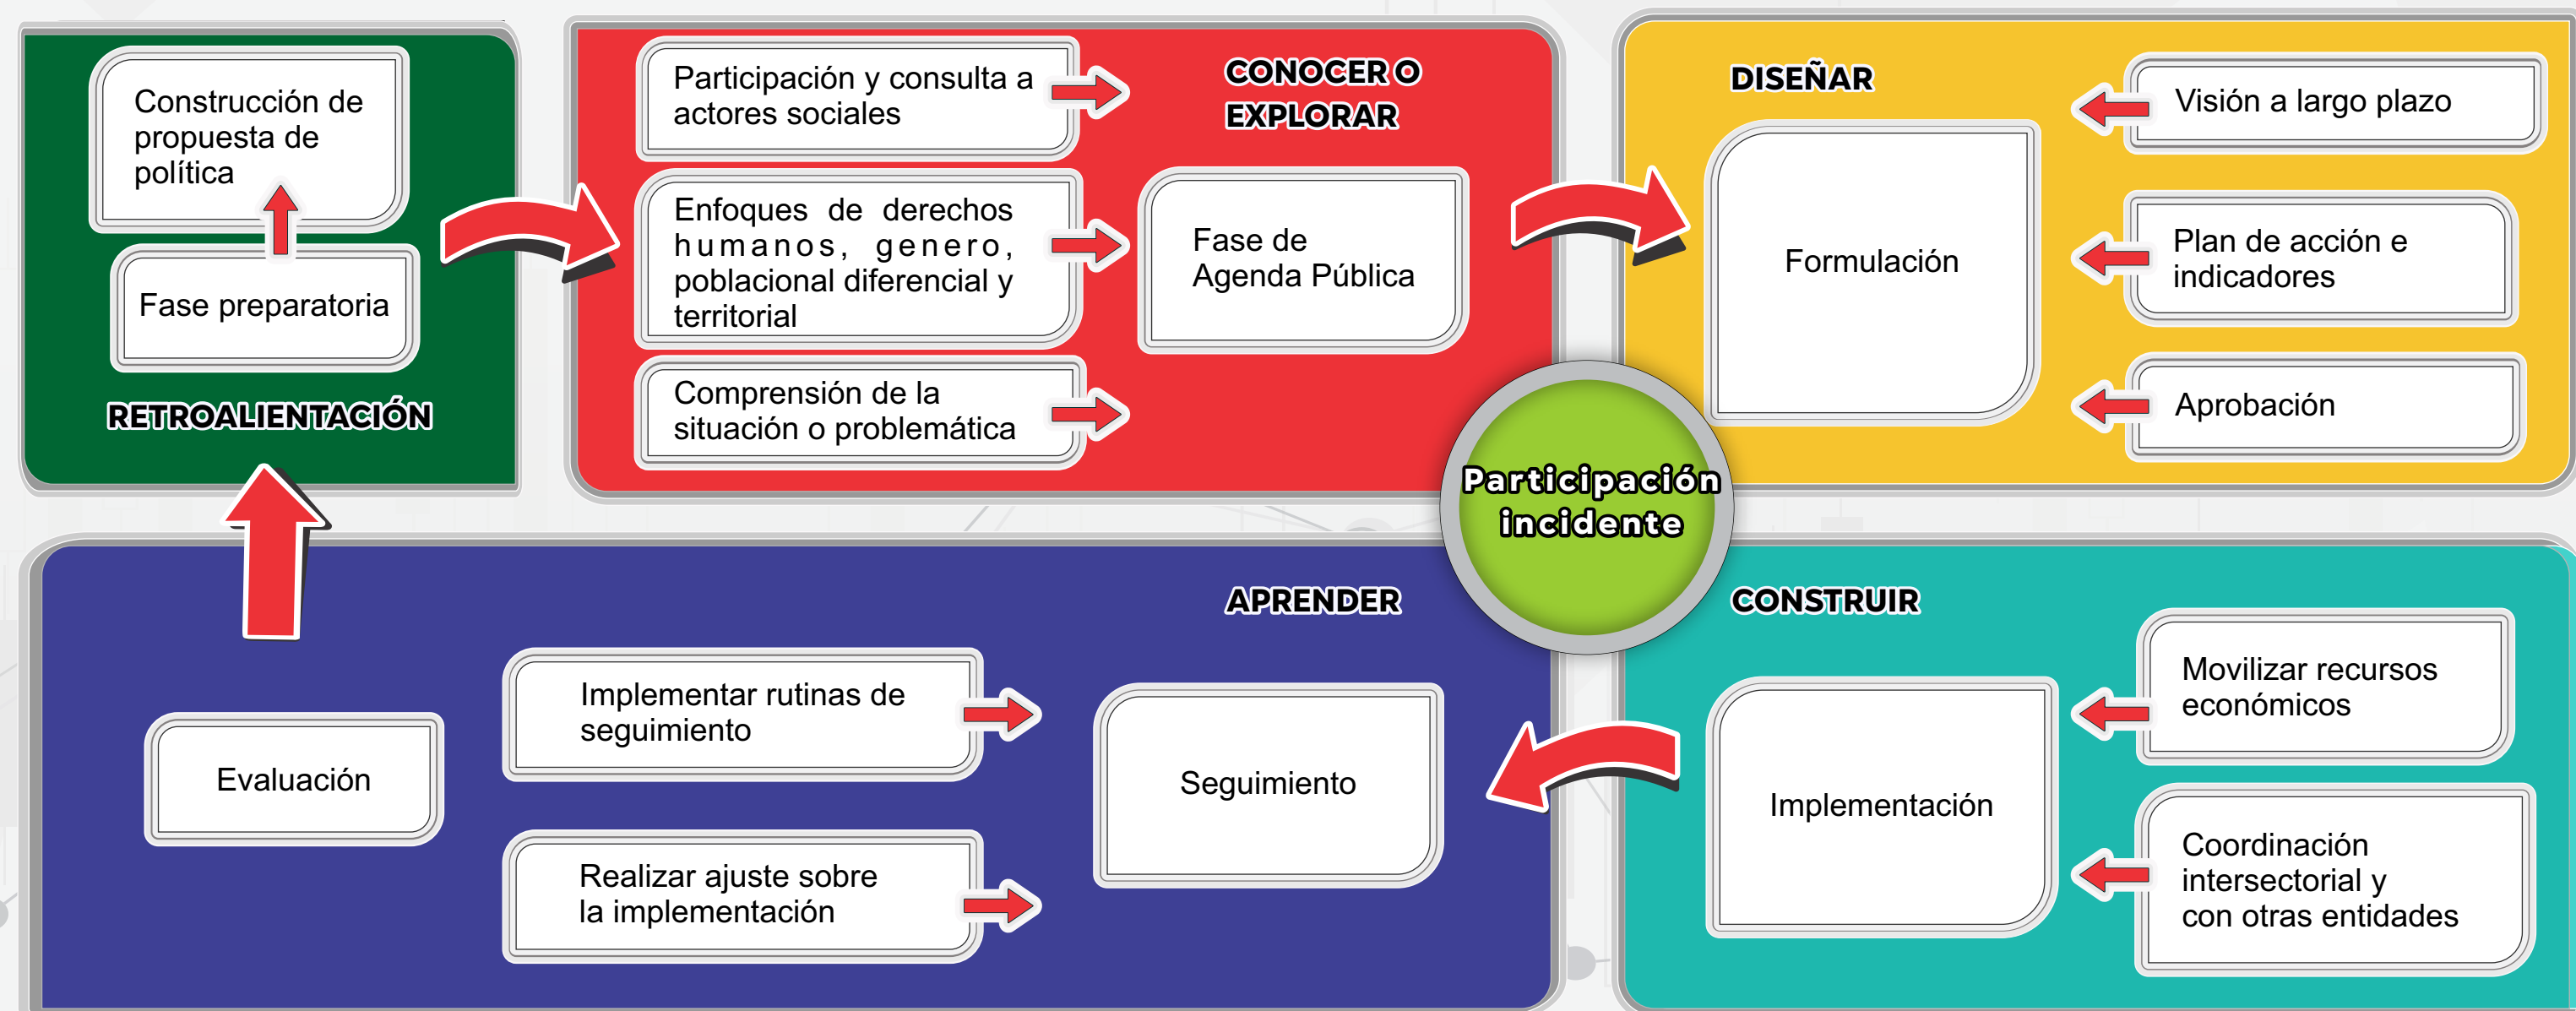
Construcción de propuesta de política

Fase preparatoria

RETROALIENTACIÓN

Participación y consulta a actores sociales

Enfoques de derechos humanos, genero, poblacional diferencial y territorial

Comprensión de la situación o problemática

CONOCER O EXPLORAR

Fase de Agenda Pública

DISEÑAR

Visión a largo plazo

Formulación

Plan de acción e indicadores

Aprobación

Participación incidente

APRENDER

Evaluación

Implementar rutinas de seguimiento

Realizar ajuste sobre la implementación

Seguimiento

CONSTRUIR

Movilizar recursos económicos

Implementación

Coordinación intersectorial y con otras entidades